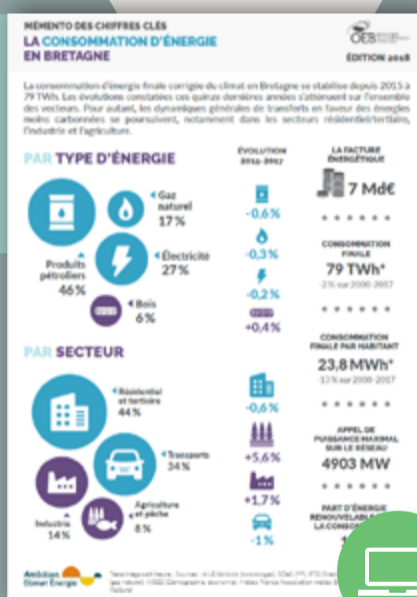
MÉMENTO DES CHIFFRES CLÉS
LA CONSOMMATION D'ÉNERGIE EN BRETAGNE

OEB

ÉDITION 2018

La consommation d'énergie finale corrigée du climat en Bretagne se stabilise depuis 2013 à 79 TWh. Les évolutions constatées ces quinze dernières années s'atteignent sur l'ensemble des vecteurs. Pour autant, les dynamiques générales de transferts en faveur des énergies moins carbonées se poursuivent, notamment dans les secteurs résidentiel/tertiaire, l'industrie et l'agriculture.

PAR TYPE D'ÉNERGIE

ÉVOLUTION 2016-2017

LA FACTURE ÉNERGÉTIQUE

Gaz naturel 17 %

-0,6 %

7 Md€

Produits pétroliers 46 %

Électricité 27 %

-0,3 %

CONSOMMATION FINALE

79 TWh*

-2 % sur 2000-2017

-0,2 %

Bois 6 %

+0,4 %

CONSOMMATION FINALE PAR HABITANT

23,8 MWh*

-13 % sur 2000-2017

PAR SECTEUR

Résidentiel et tertiaire 44 %

-0,6 %

APPEL DE PUISSANCE MAXIMAL SUR LE RÉSEAU

4903 MW

Transports 34 %

+5,6 %

Industrie 14 %

Agriculture et pêche 8 %

+1,7 %

PART D'ÉNERGIE RENOUVELABLE DANS LA CONSO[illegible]

-1 %

Ambition Climat Énergie

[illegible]